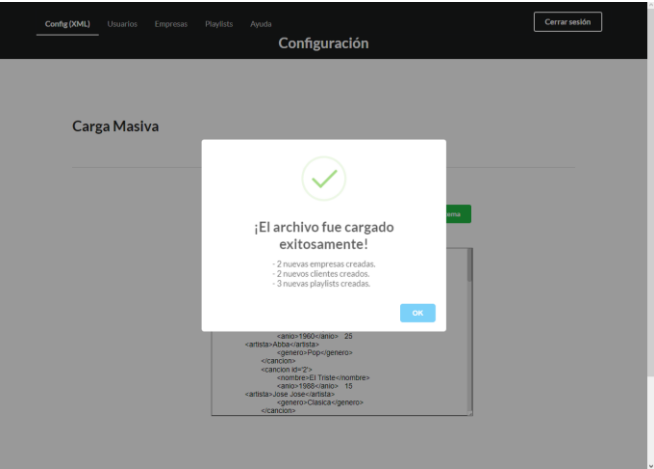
Config (XML) Usuarios Empresas Playlists Ayuda

Cerrar sesión

Configuración

Carga Masiva

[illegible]ema

¡El archivo fue cargado exitosamente!

- 2 nuevas empresas creadas.
- 2 nuevos clientes creados.
- 3 nuevas playlists creadas.

OK

<anio>1960</anio> 25
<artista>Abba</artista>
<genero>Pop</genero>
</cancion>
<cancion id='2'>
<nombre>El Triste</nombre>
<anio>1988</anio> 15
<artista>Jose Jose</artista>
<genero>Clasica</genero>
</cancion>